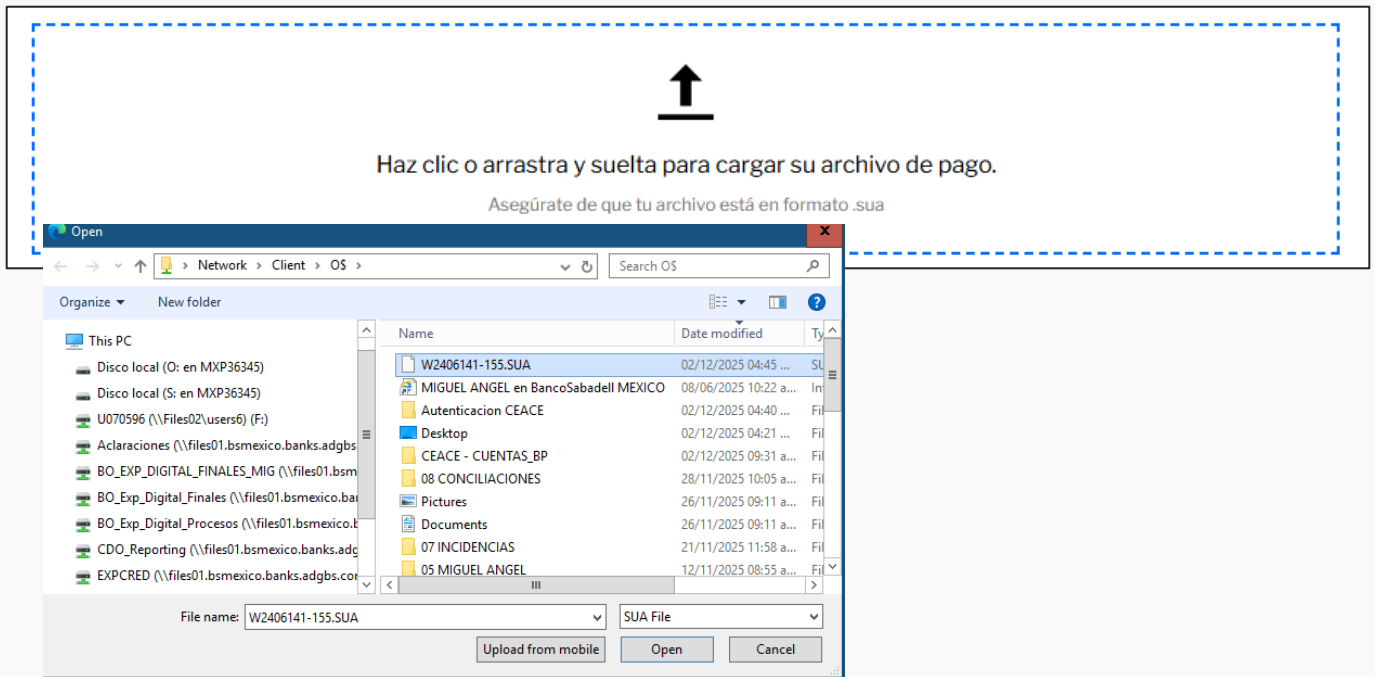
Haz clic o arrastra y suelta para cargar su archivo de pago.

Asegúrate de que tu archivo está en formato .sua

Open

Network > Client > O$ >

Search O$

Organize ▾ New folder

This PC
Disco local (O: en MXP36345)
Disco local (S: en MXP36345)
U070596 (\\Files02\users6) (F:)
Aclaraciones (\\files01.bsmexico.banks.adgbs
BO_EXP_DIGITAL_FINALES_MIG (\\files01.bsm
BO_Exp_Digital_Finales (\\files01.bsmexico.ba
BO_Exp_Digital_Procesos (\\files01.bsmexico.b
CDO_Reporting (\\files01.bsmexico.banks.adg
EXPCRED (\\files01.bsmexico.banks.adgbs.co

| Name | Date modified | Ty |
|---|---|---|
| W2406141-155.SUA | 02/12/2025 04:45 ... | SU |
| MIGUEL ANGEL en BancoSabadell MEXICO | 08/06/2025 10:22 a... | Int |
| Autenticacion CEACE | 02/12/2025 04:40 ... | Fil |
| Desktop | 02/12/2025 04:21 ... | Fil |
| CEACE - CUENTAS_BP | 02/12/2025 09:31 a... | Fil |
| 08 CONCILIACIONES | 28/11/2025 10:05 a... | Fil |
| Pictures | 26/11/2025 09:11 a... | Fil |
| Documents | 26/11/2025 09:11 a... | Fil |
| 07 INCIDENCIAS | 21/11/2025 11:58 a... | Fil |
| 05 MIGUEL ANGEL | 12/11/2025 08:55 a... | Fil |

File name: W2406141-155.SUA
SUA File
Upload from mobile
Open
Cancel